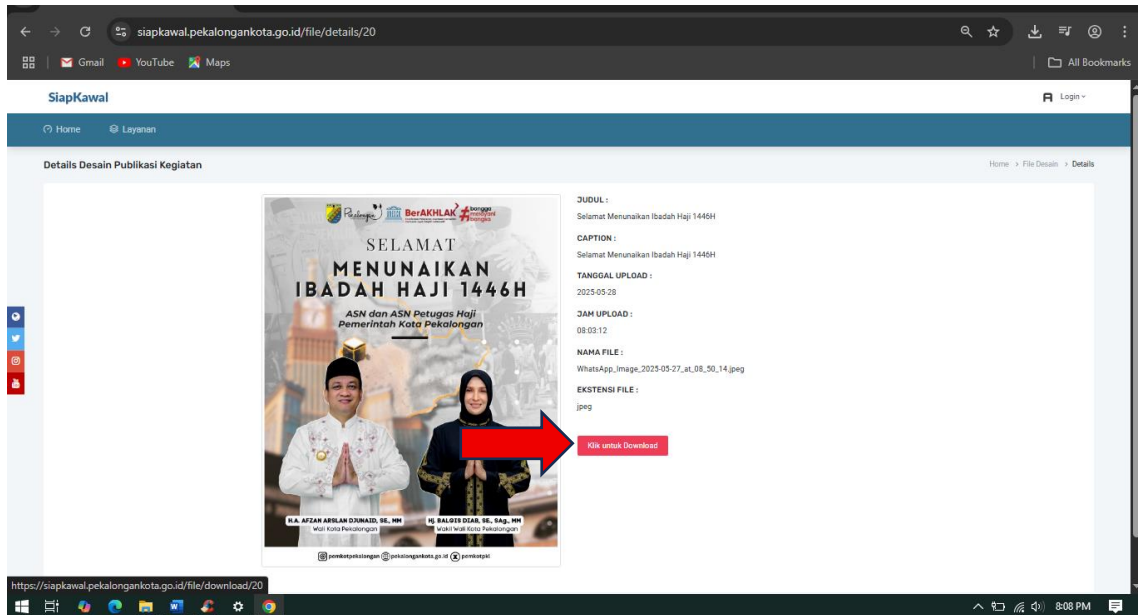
siapkawal.pekalongankota.go.id/file/details/20

Gmail YouTube Maps

All Bookmarks

SiapKawal

Login

Home Layanan

Details Desain Publikasi Kegiatan

Home > File Desain > Details

Pekalongan BerAKHLAK bangga melayani bangsa

SELAMAT
MENUNAIKAN
IBADAH HAJI 1446H

ASN dan ASN Petugas Haji Pemerintah Kota Pekalongan

H.A. AFZAN ARSLAN DJUNAID, SE., MM
Wali Kota Pekalongan

Hj. BALQIS DIAB, SE., SAg., MM
Wakil Wali Kota Pekalongan

pemkotpekalongan pekalongankota.go.id pemkotpkl

JUDUL :
Selamat Menunaikan Ibadah Haji 1446H

CAPTION :
Selamat Menunaikan Ibadah Haji 1446H

TANGGAL UPLOAD :
2025-05-28

JAM UPLOAD :
08:03:12

NAMA FILE :
WhatsApp_Image_2025-05-27_at_08_50_14.jpeg

EKSTENSI FILE :
jpeg

Klik untuk Download

https://siapkawal.pekalongankota.go.id/file/download/20

8:08 PM